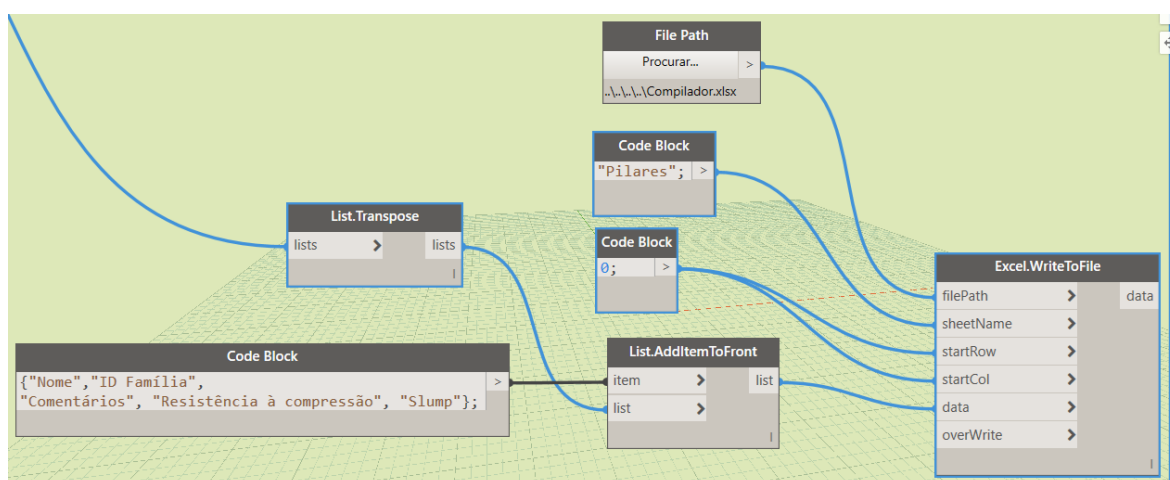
File Path
Procurar...
>
..\..\..\..\Compilador.xlsx

Code Block
"Pilares";
>

List.Transpose
lists
>
lists

Code Block
0;
>

Excel.WriteToFile
filePath
>
sheetName
>
startRow
>
startCol
>
data
>
overWrite
>
data

Code Block
{"Nome","ID Família",
"Comentários", "Resistência à compressão", "Slump"};
>

List.AddItemToFront
item
>
list
>
list